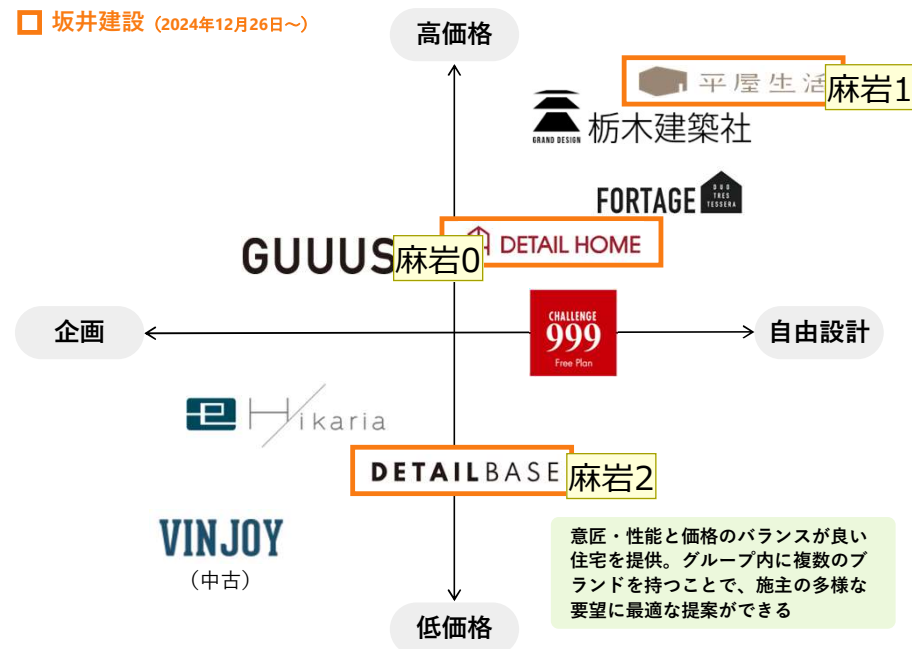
坂井建設（2024年12月26日～）

高価格

平屋生活
麻岩1

GRAND DESIGN 栃木建築社

FORTAGE DUO TRES TESSERA

DETAIL HOME

GUUUS
麻岩0

企画

CHALLENGE 999 Free Plan

自由設計

Hikaria

DETAILBASE
麻岩2

VINJOY
（中古）

意匠・性能と価格のバランスが良い住宅を提供。グループ内に複数のブランドを持つことで、施主の多様な要望に最適な提案ができる

低価格